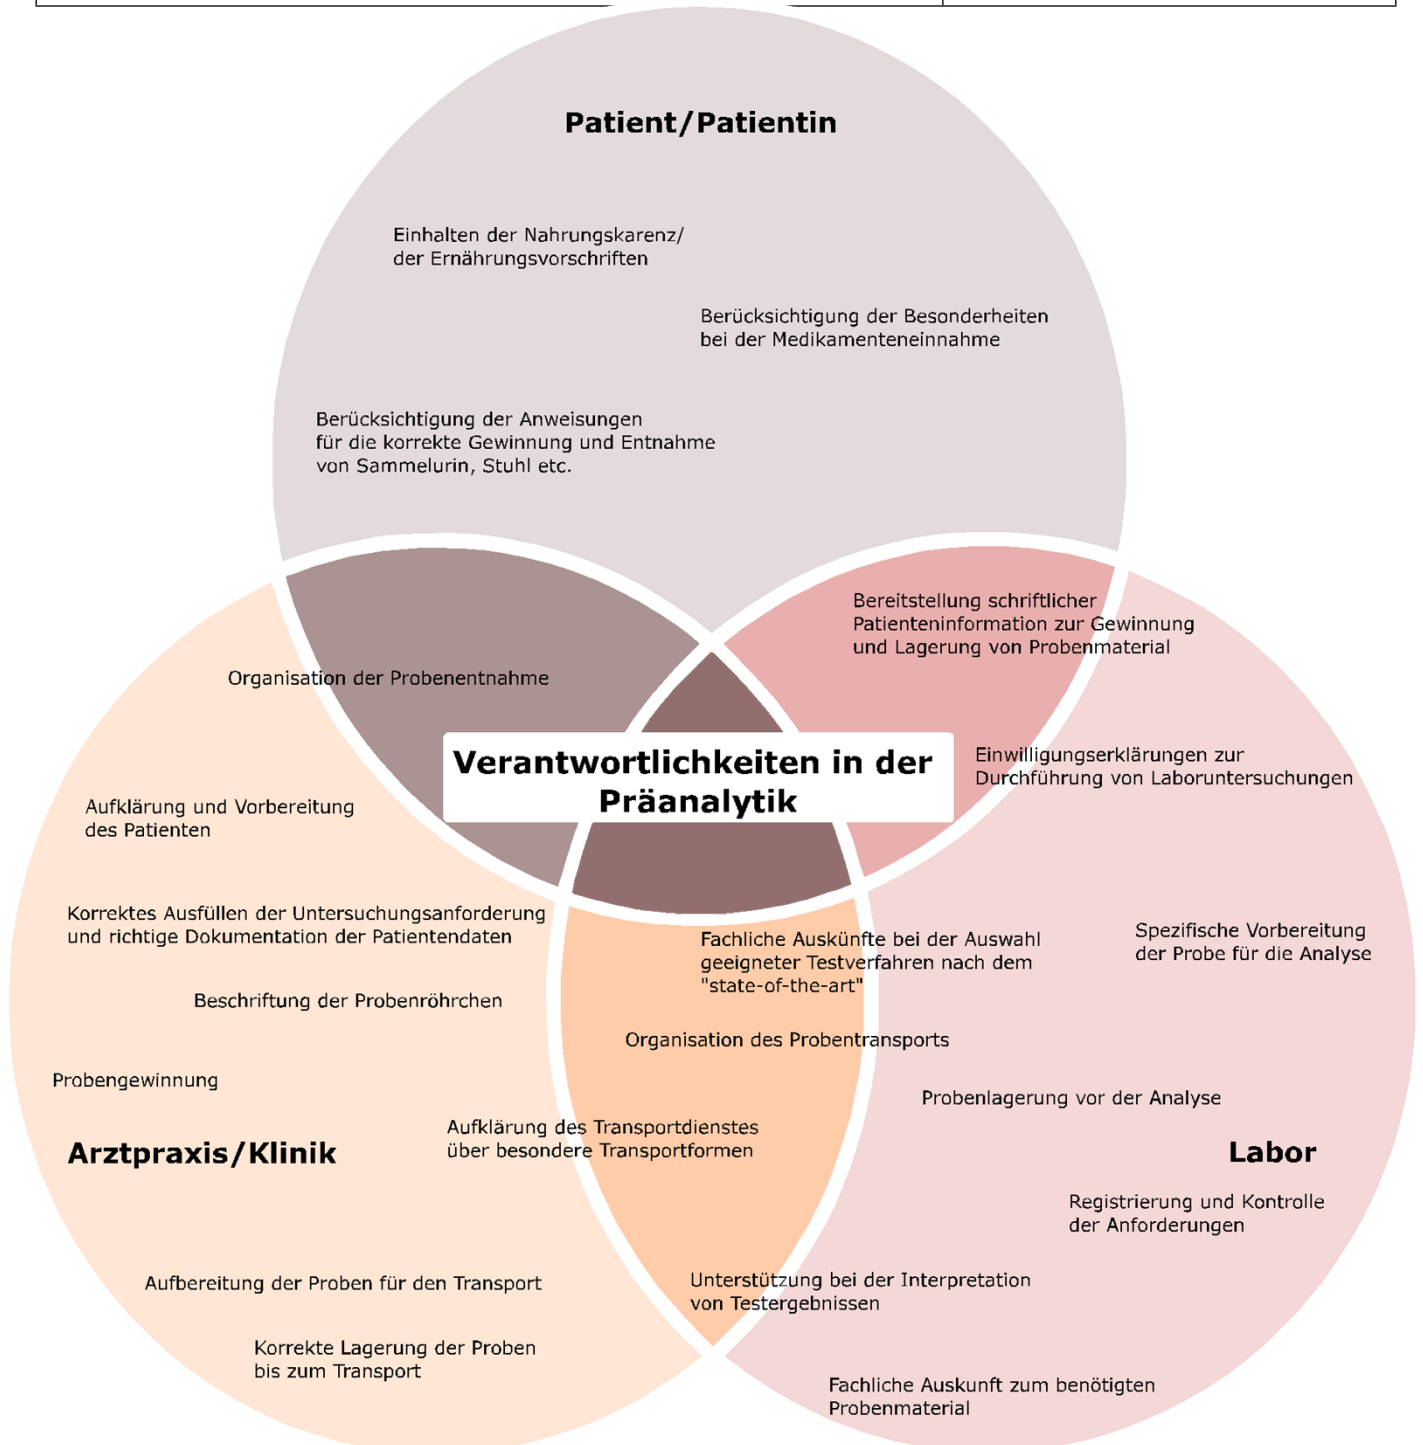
Patient/Patientin

Einhalten der Nahrungskarenz/ der Ernährungsvorschriften

Berücksichtigung der Besonderheiten bei der Medikamenteneinnahme

Berücksichtigung der Anweisungen für die korrekte Gewinnung und Entnahme von Sammelurin, Stuhl etc.

Bereitstellung schriftlicher Patienteninformation zur Gewinnung und Lagerung von Probenmaterial

Organisation der Probenentnahme

Verantwortlichkeiten in der Präanalytik

Einwilligungserklärungen zur Durchführung von Laboruntersuchungen

Aufklärung und Vorbereitung des Patienten

Korrektes Ausfüllen der Untersuchungsanforderung und richtige Dokumentation der Patientendaten

Fachliche Auskünfte bei der Auswahl geeigneter Testverfahren nach dem "state-of-the-art"

Spezifische Vorbereitung der Probe für die Analyse

Beschriftung der Probenröhrchen

Organisation des Probentransports

Probengewinnung

Probenlagerung vor der Analyse

Aufklärung des Transportdienstes über besondere Transportformen

Arztpraxis/Klinik

Labor

Registrierung und Kontrolle der Anforderungen

Aufbereitung der Proben für den Transport

Unterstützung bei der Interpretation von Testergebnissen

Korrekte Lagerung der Proben bis zum Transport

Fachliche Auskunft zum benötigten Probenmaterial